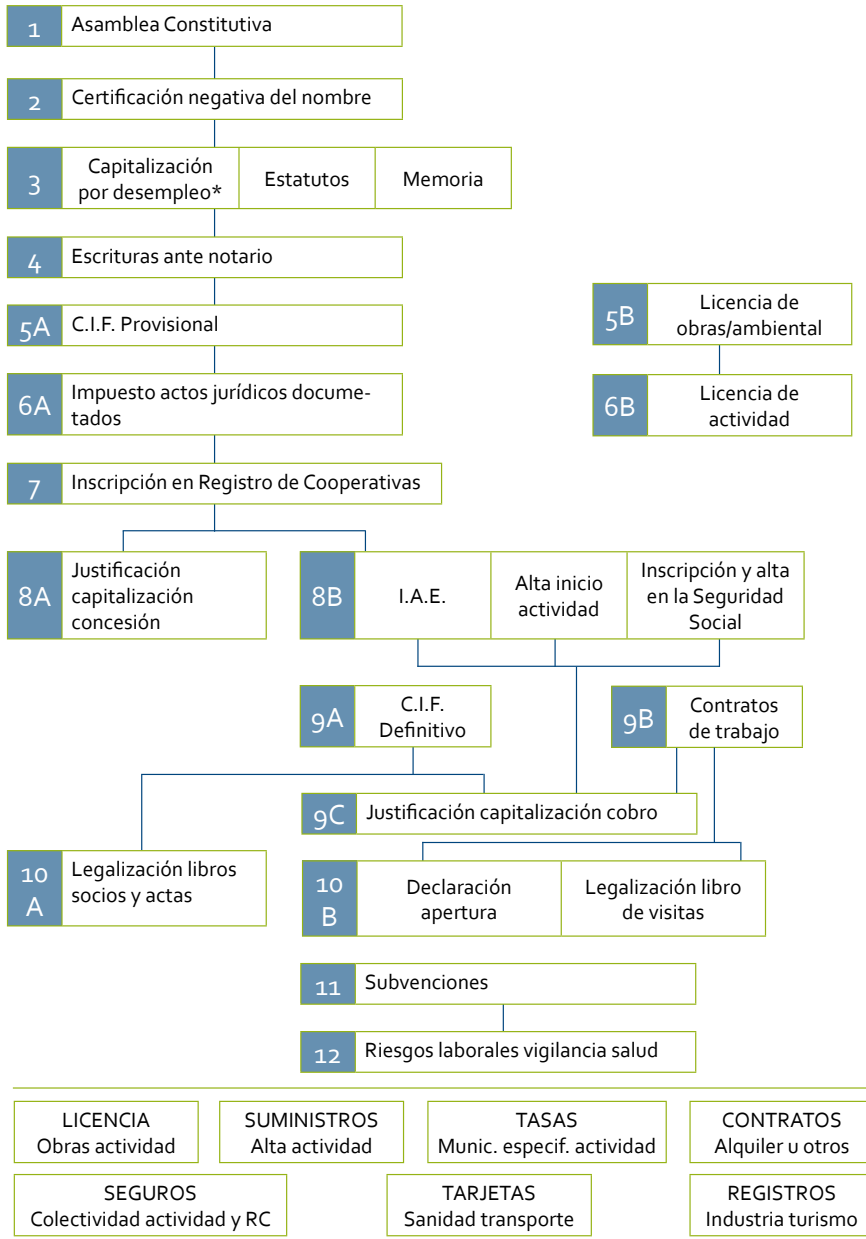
1 Asamblea Constitutiva

2 Certificación negativa del nombre

3 Capitalización por desempleo* | Estatutos | Memoria

4 Escrituras ante notario

5A C.I.F. Provisional

5B Licencia de obras/ambiental

6A Impuesto actos jurídicos documetados

6B Licencia de actividad

7 Inscripción en Registro de Cooperativas

8A Justificación capitalización concesión

8B I.A.E. | Alta inicio actividad | Inscripción y alta en la Seguridad Social

9A C.I.F. Definitivo

9B Contratos de trabajo

9C Justificación capitalización cobro

10 A Legalización libros socios y actas

10 B Declaración apertura | Legalización libro de visitas

11 Subvenciones

12 Riesgos laborales vigilancia salud

LICENCIA
Obras actividad

SUMINISTROS
Alta actividad

TASAS
Munic. especif. actividad

CONTRATOS
Alquiler u otros

SEGUROS
Colectividad actividad y RC

TARJETAS
Sanidad transporte

REGISTROS
Industria turismo